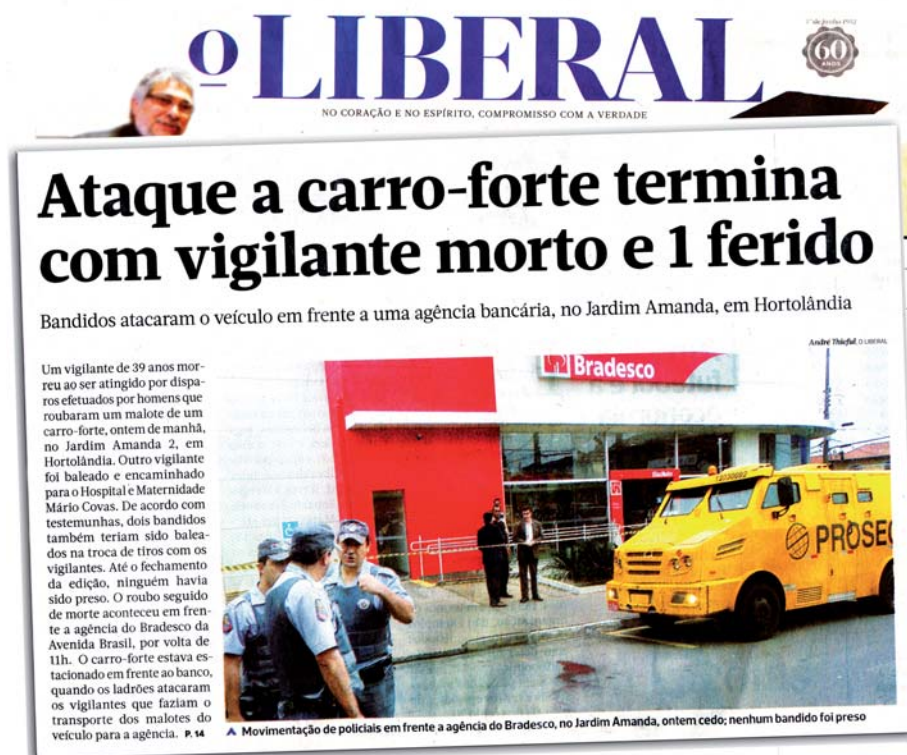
O LIBERAL

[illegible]

60 ANOS

NO CORAÇÃO E NO ESPÍRITO, COMPROMISSO COM A VERDADE

Ataque a carro-forte termina com vigilante morto e 1 ferido

Bandidos atacaram o veículo em frente a uma agência bancária, no Jardim Amanda, em Hortolândia

Um vigilante de 39 anos morreu ao ser atingido por disparos efetuados por homens que roubaram um malote de um carro-forte, ontem de manhã, no Jardim Amanda 2, em Hortolândia. Outro vigilante foi baleado e encaminhado para o Hospital e Maternidade Mário Covas. De acordo com testemunhas, dois bandidos também teriam sido baleados na troca de tiros com os vigilantes. Até o fechamento da edição, ninguém havia sido preso. O roubo seguido de morte aconteceu em frente a agência do Bradesco da Avenida Brasil, por volta de 11h. O carro-forte estava estacionado em frente ao banco, quando os ladrões atacaram os vigilantes que faziam o transporte dos malotes do veículo para a agência. P. 14

André Thiefiul, O LIBERAL

Bradesco

PROSEG

Movimentação de policiais em frente a agência do Bradesco, no Jardim Amanda, ontem cedo; nenhum bandido foi preso